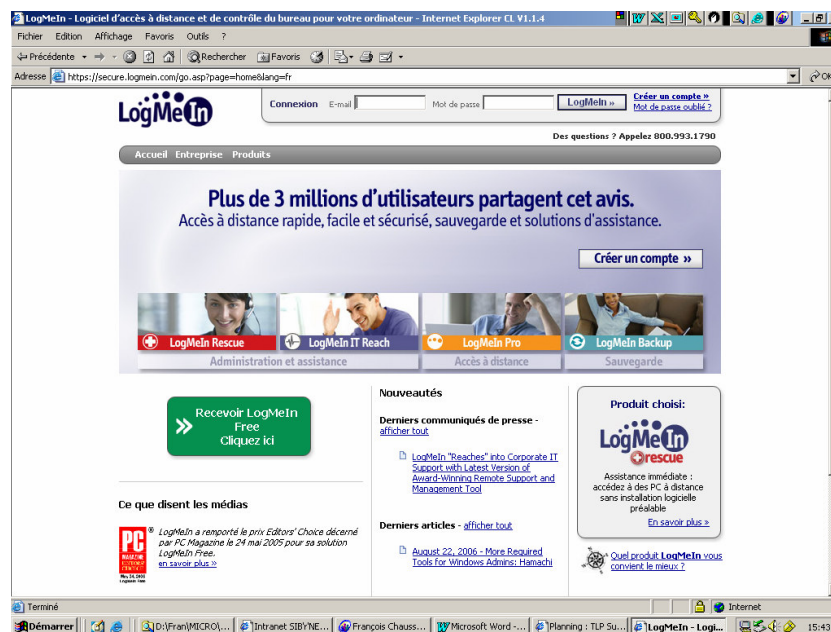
LogMeIn - Logiciel d'accès à distance et de contrôle du bureau pour votre ordinateur - Internet Explorer CL V1.1.4

Fichier Edition Affichage Favoris Outils ?

Précédente Rechercher Favoris

Adresse https://secure.logmein.com/go.asp?page=home&lang=fr

LogMeIn

Connexion E-mail Mot de passe LogMeIn »

Créer un compte »
Mot de passe oublié ?

Des questions ? Appelez 800.993.1790

Accueil Entreprise Produits

Plus de 3 millions d'utilisateurs partagent cet avis.
Accès à distance rapide, facile et sécurisé, sauvegarde et solutions d'assistance.

Créer un compte »

LogMeIn Rescue
LogMeIn IT Reach
Administration et assistance

LogMeIn Pro
Accès à distance

LogMeIn Backup
Sauvegarde

Recevoir LogMeIn Free Cliquez ici

Ce que disent les médias

LogMeIn a remporté le prix Editors' Choice décerné par PC Magazine le 24 mai 2005 pour sa solution LogMeIn Free.
en savoir plus »

Nouveautés

Derniers communiqués de presse - afficher tout

LogMeIn "Reaches" into Corporate IT Support with Latest Version of Award-Winning Remote Support and Management Tool

Derniers articles - afficher tout

August 22, 2006 - More Required Tools for Windows Admins: Hamachi

Produit choisi:

LogMeIn rescue

Assistance immédiate : accédez à des PC à distance sans installation logicielle préalable

En savoir plus »

Quel produit LogMeIn vous convient le mieux ?

Terminé

Internet

Démarrer D:\Fran\MICRO\... Intranet SIBY'NE... François Chauss... Microsoft Word -... Planning : TLP Su... LogMeIn - Logi... 15:43